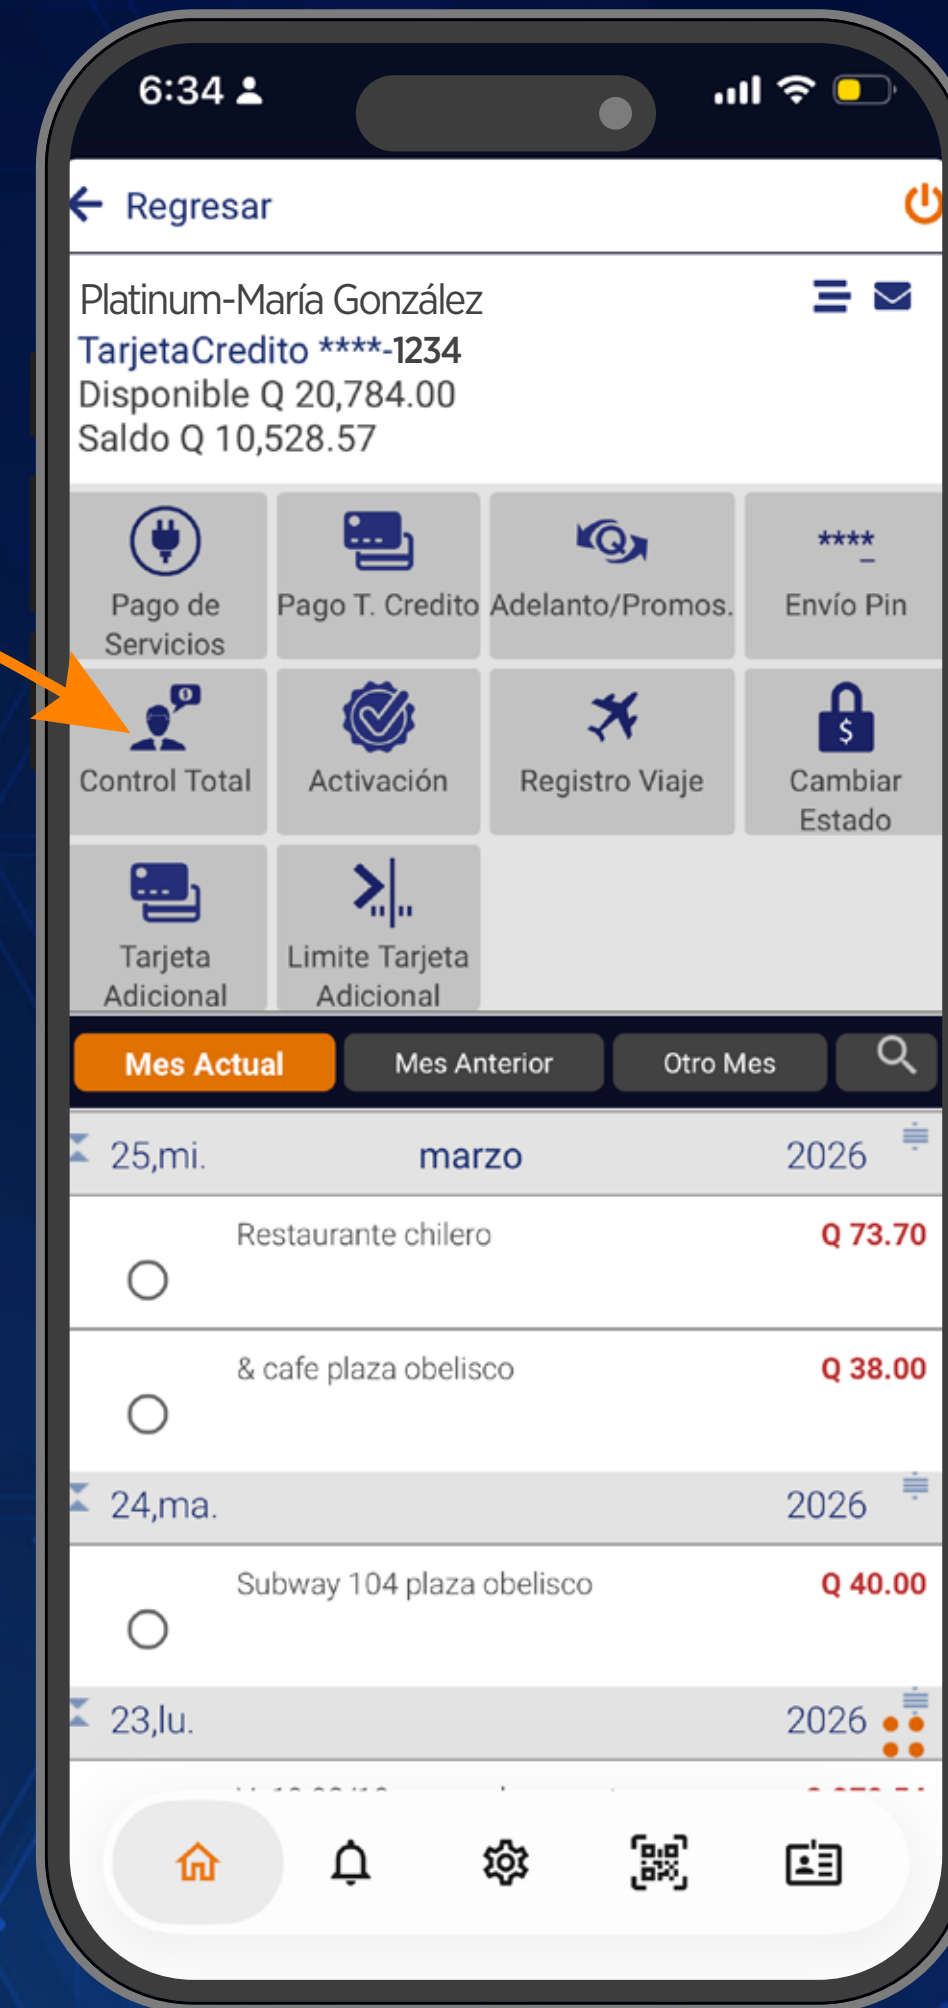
6:34

Regresar

Platinum-María González
TarjetaCredito ****-1234
Disponible Q 20,784.00
Saldo Q 10,528.57

Pago de Servicios
Pago T. Credito
Adelanto/Promos.
****
Envío Pin
Control Total
Activación
Registro Viaje
Cambiar Estado
Tarjeta Adicional
Limite Tarjeta Adicional

Mes Actual
Mes Anterior
Otro Mes

25,mi. marzo 2026
Restaurante chilero Q 73.70
& cafe plaza obelisco Q 38.00
24,ma. 2026
Subway 104 plaza obelisco Q 40.00
23,lu. 2026
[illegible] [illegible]